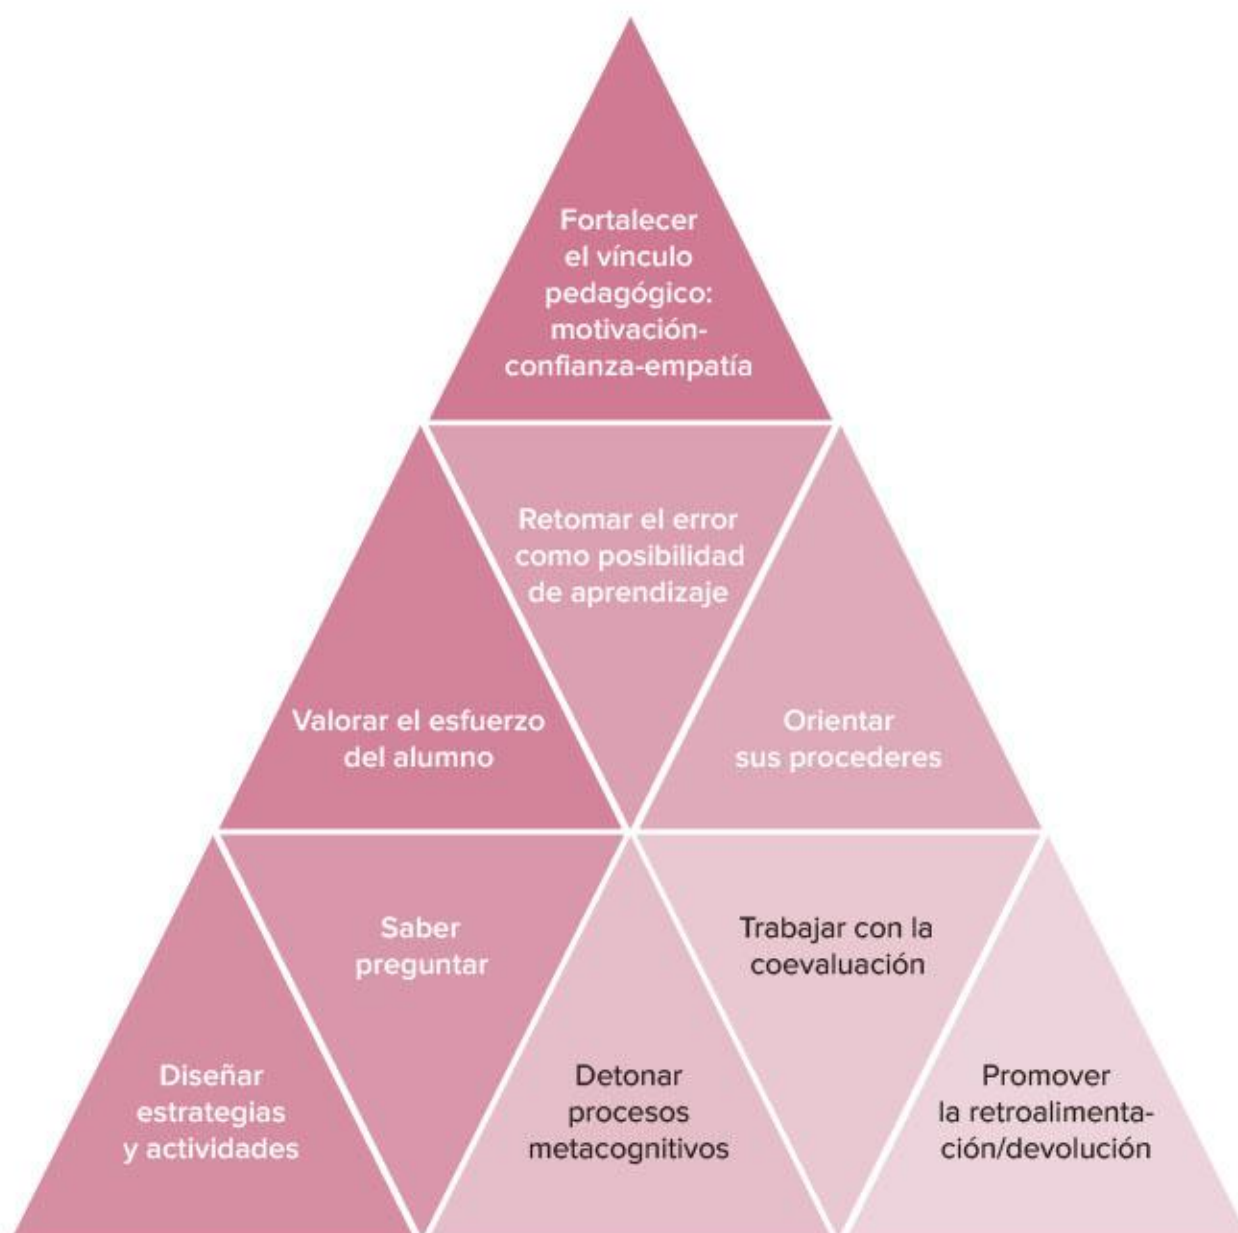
Fortalecer el vínculo pedagógico: motivación-confianza-empatía

Valorar el esfuerzo del alumno

Retomar el error como posibilidad de aprendizaje

Orientar sus procederes

Diseñar estrategias y actividades

Saber preguntar

Detonar procesos metacognitivos

Trabajar con la coevaluación

Promover la retroalimentación/devolución